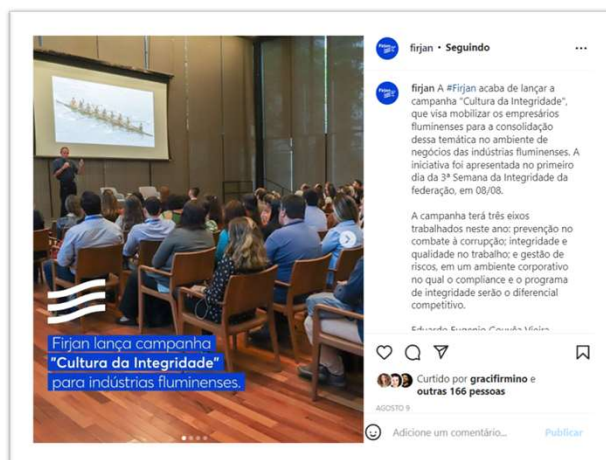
Firjan lança campanha "Cultura da Integridade" para indústrias fluminenses.

firjan • Seguindo

firjan A #Firjan acaba de lançar a campanha "Cultura da Integridade", que visa mobilizar os empresários fluminenses para a consolidação dessa temática no ambiente de negócios das indústrias fluminenses. A iniciativa foi apresentada no primeiro dia da 3ª Semana da Integridade da federação, em 08/08.

A campanha terá três eixos trabalhados neste ano: prevenção no combate à corrupção; integridade e qualidade no trabalho; e gestão de riscos, em um ambiente corporativo no qual o compliance e o programa de integridade serão o diferencial competitivo.

Eduardo Eugenio Gouvêa Vieira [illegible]

Curtido por gracifirmino e outras 166 pessoas

AGOSTO 9

Adicione um comentário...

Publicar